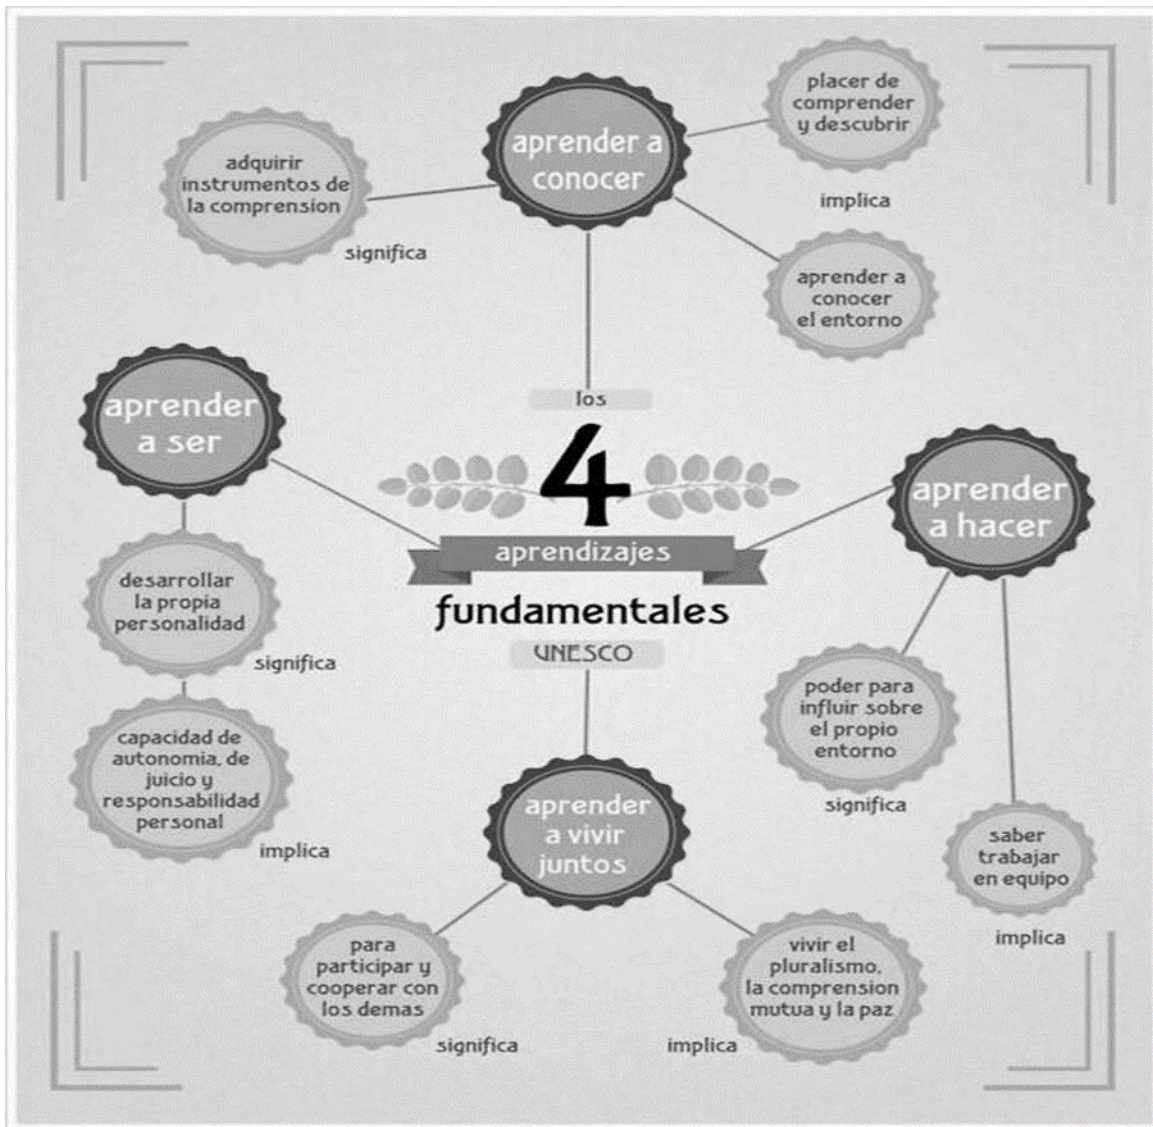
aprender a conocer

placer de comprender y descubrir

implica

adquirir instrumentos de la comprension

significa

aprender a conocer el entorno

los

4

aprendizajes

fundamentales

UNESCO

aprender a ser

desarrollar la propia personalidad

significa

capacidad de autonomia, de juicio y responsabilidad personal

implica

aprender a hacer

poder para influir sobre el propio entorno

significa

saber trabajar en equipo

implica

aprender a vivir juntos

para participar y cooperar con los demas

significa

vivir el pluralismo, la comprension mutua y la paz

implica